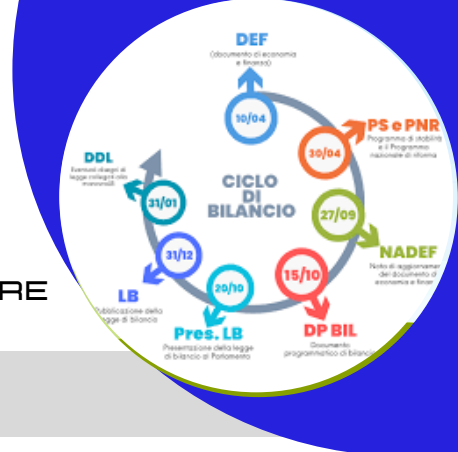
DEF
(documento di economia e finanza)

10/04

PS e PNR
Programma di stabilità e il Programma nazionale di riforma

30/04

CICLO DI BILANCIO

27/09

NADEF
Nota di aggiornamen del documento di economia e finan

15/10

DP BIL
Documento programmatico di bilanc

20/10

Pres. LB
Presentazione della legge di bilancio al Parlamento

31/12

LB
Pubblicazione della legge di bilancio

31/01

DDL
Eventuali disegni di legge collegati alla manovra

RE